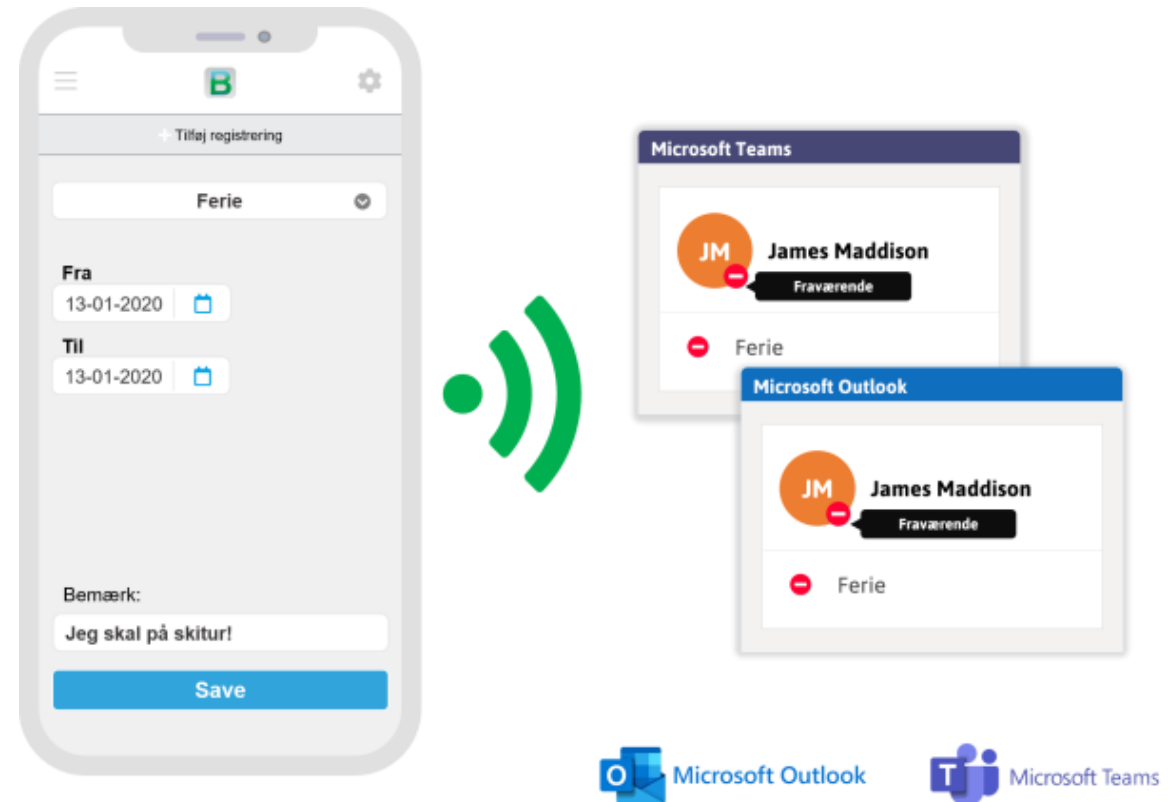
B

+ Tilføj registrering

Ferie

Fra
13-01-2020

Til
13-01-2020

Bemærk:
Jeg skal på skitur!

Save

Microsoft Teams

JM
James Maddison
Fraværende

Ferie

Microsoft Outlook

JM
James Maddison
Fraværende

Ferie

O Microsoft Outlook

T Microsoft Teams